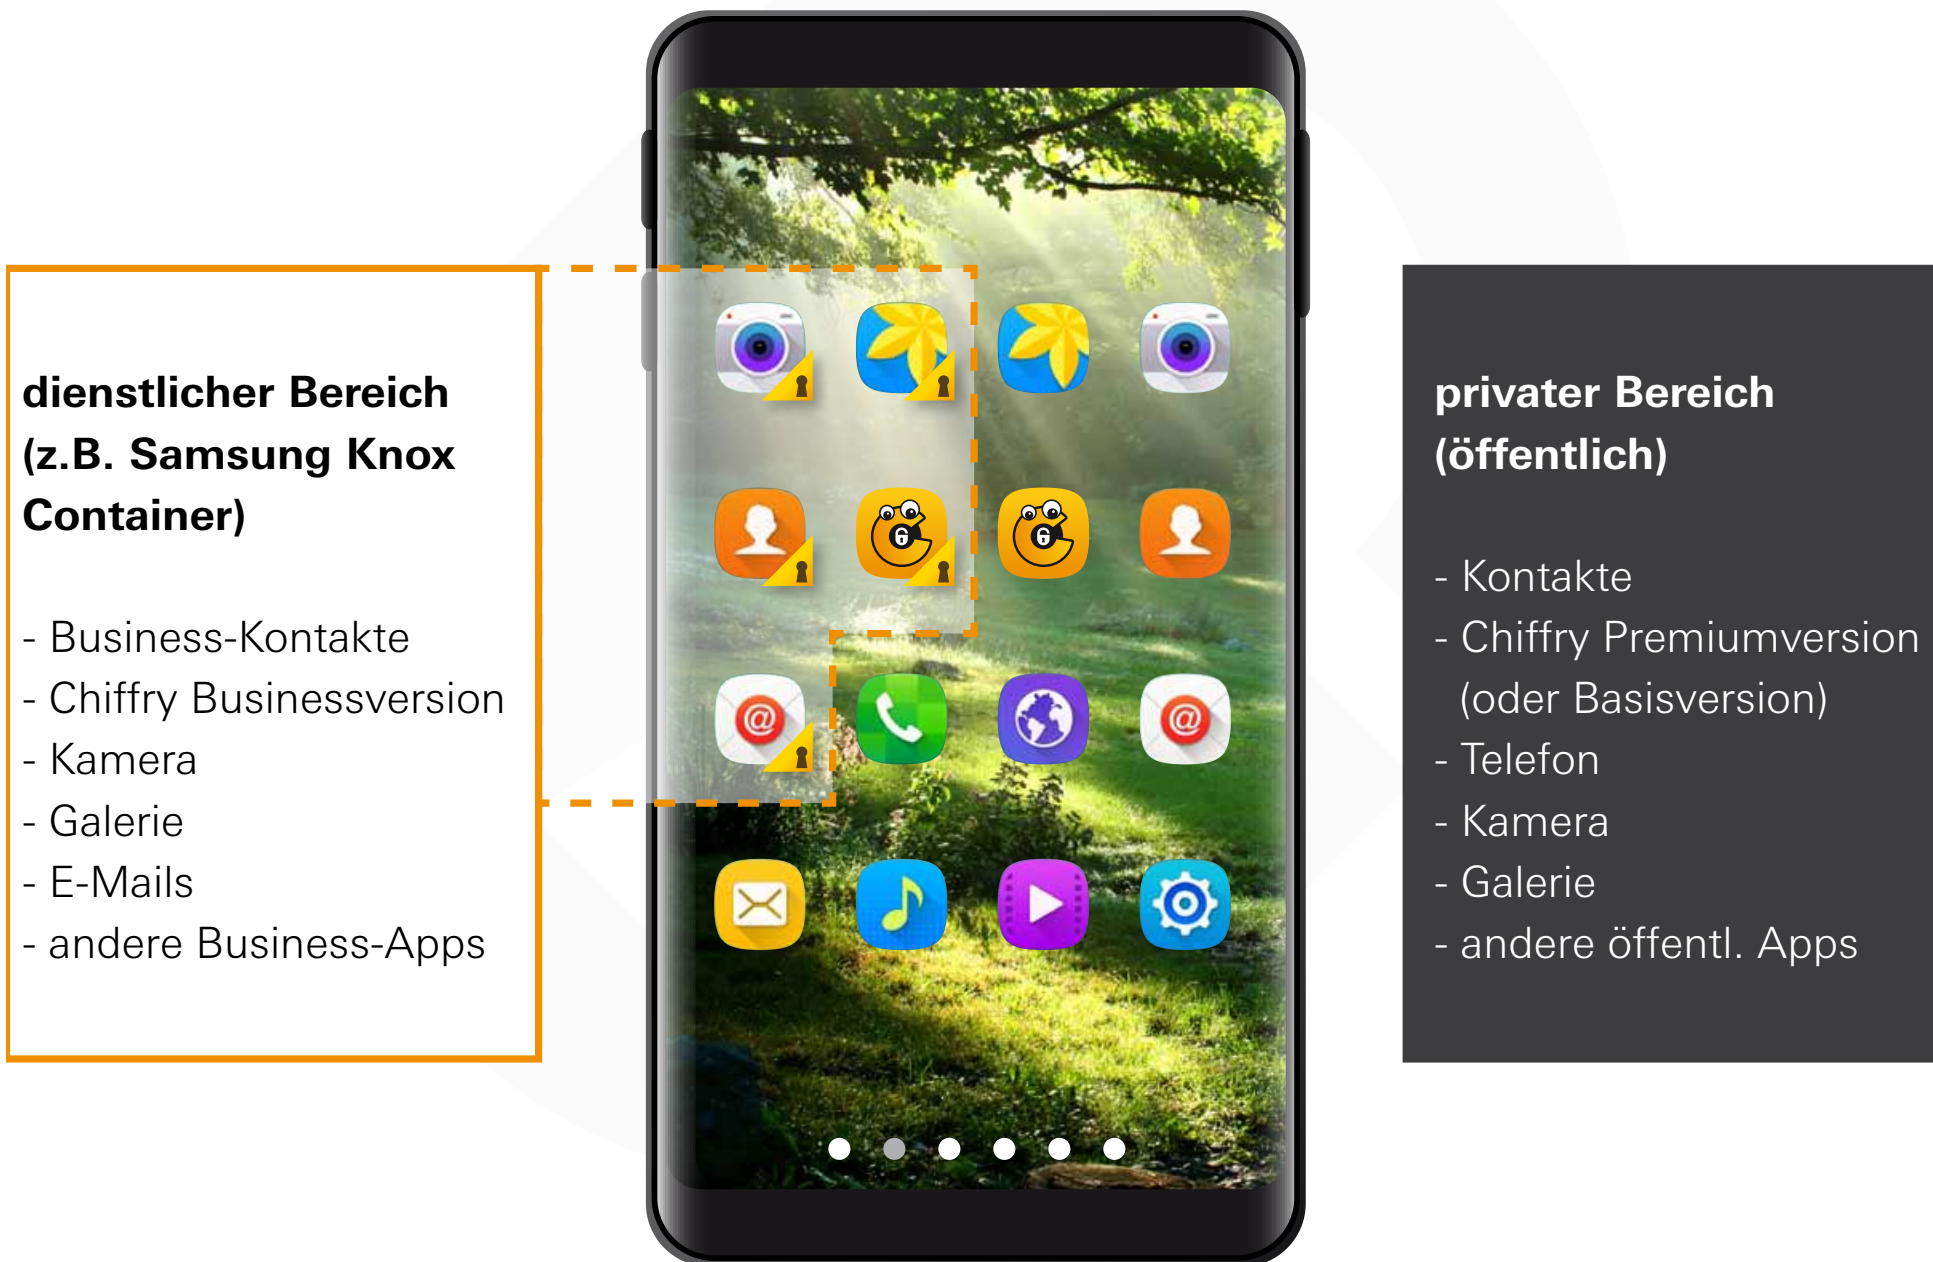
dienstlicher Bereich (z.B. Samsung Knox Container)

- Business-Kontakte
- Chiffry Businessversion
- Kamera
- Galerie
- E-Mails
- andere Business-Apps

privater Bereich (öffentlich)

- Kontakte
- Chiffry Premiumversion (oder Basisversion)
- Telefon
- Kamera
- Galerie
- andere öffentl. Apps